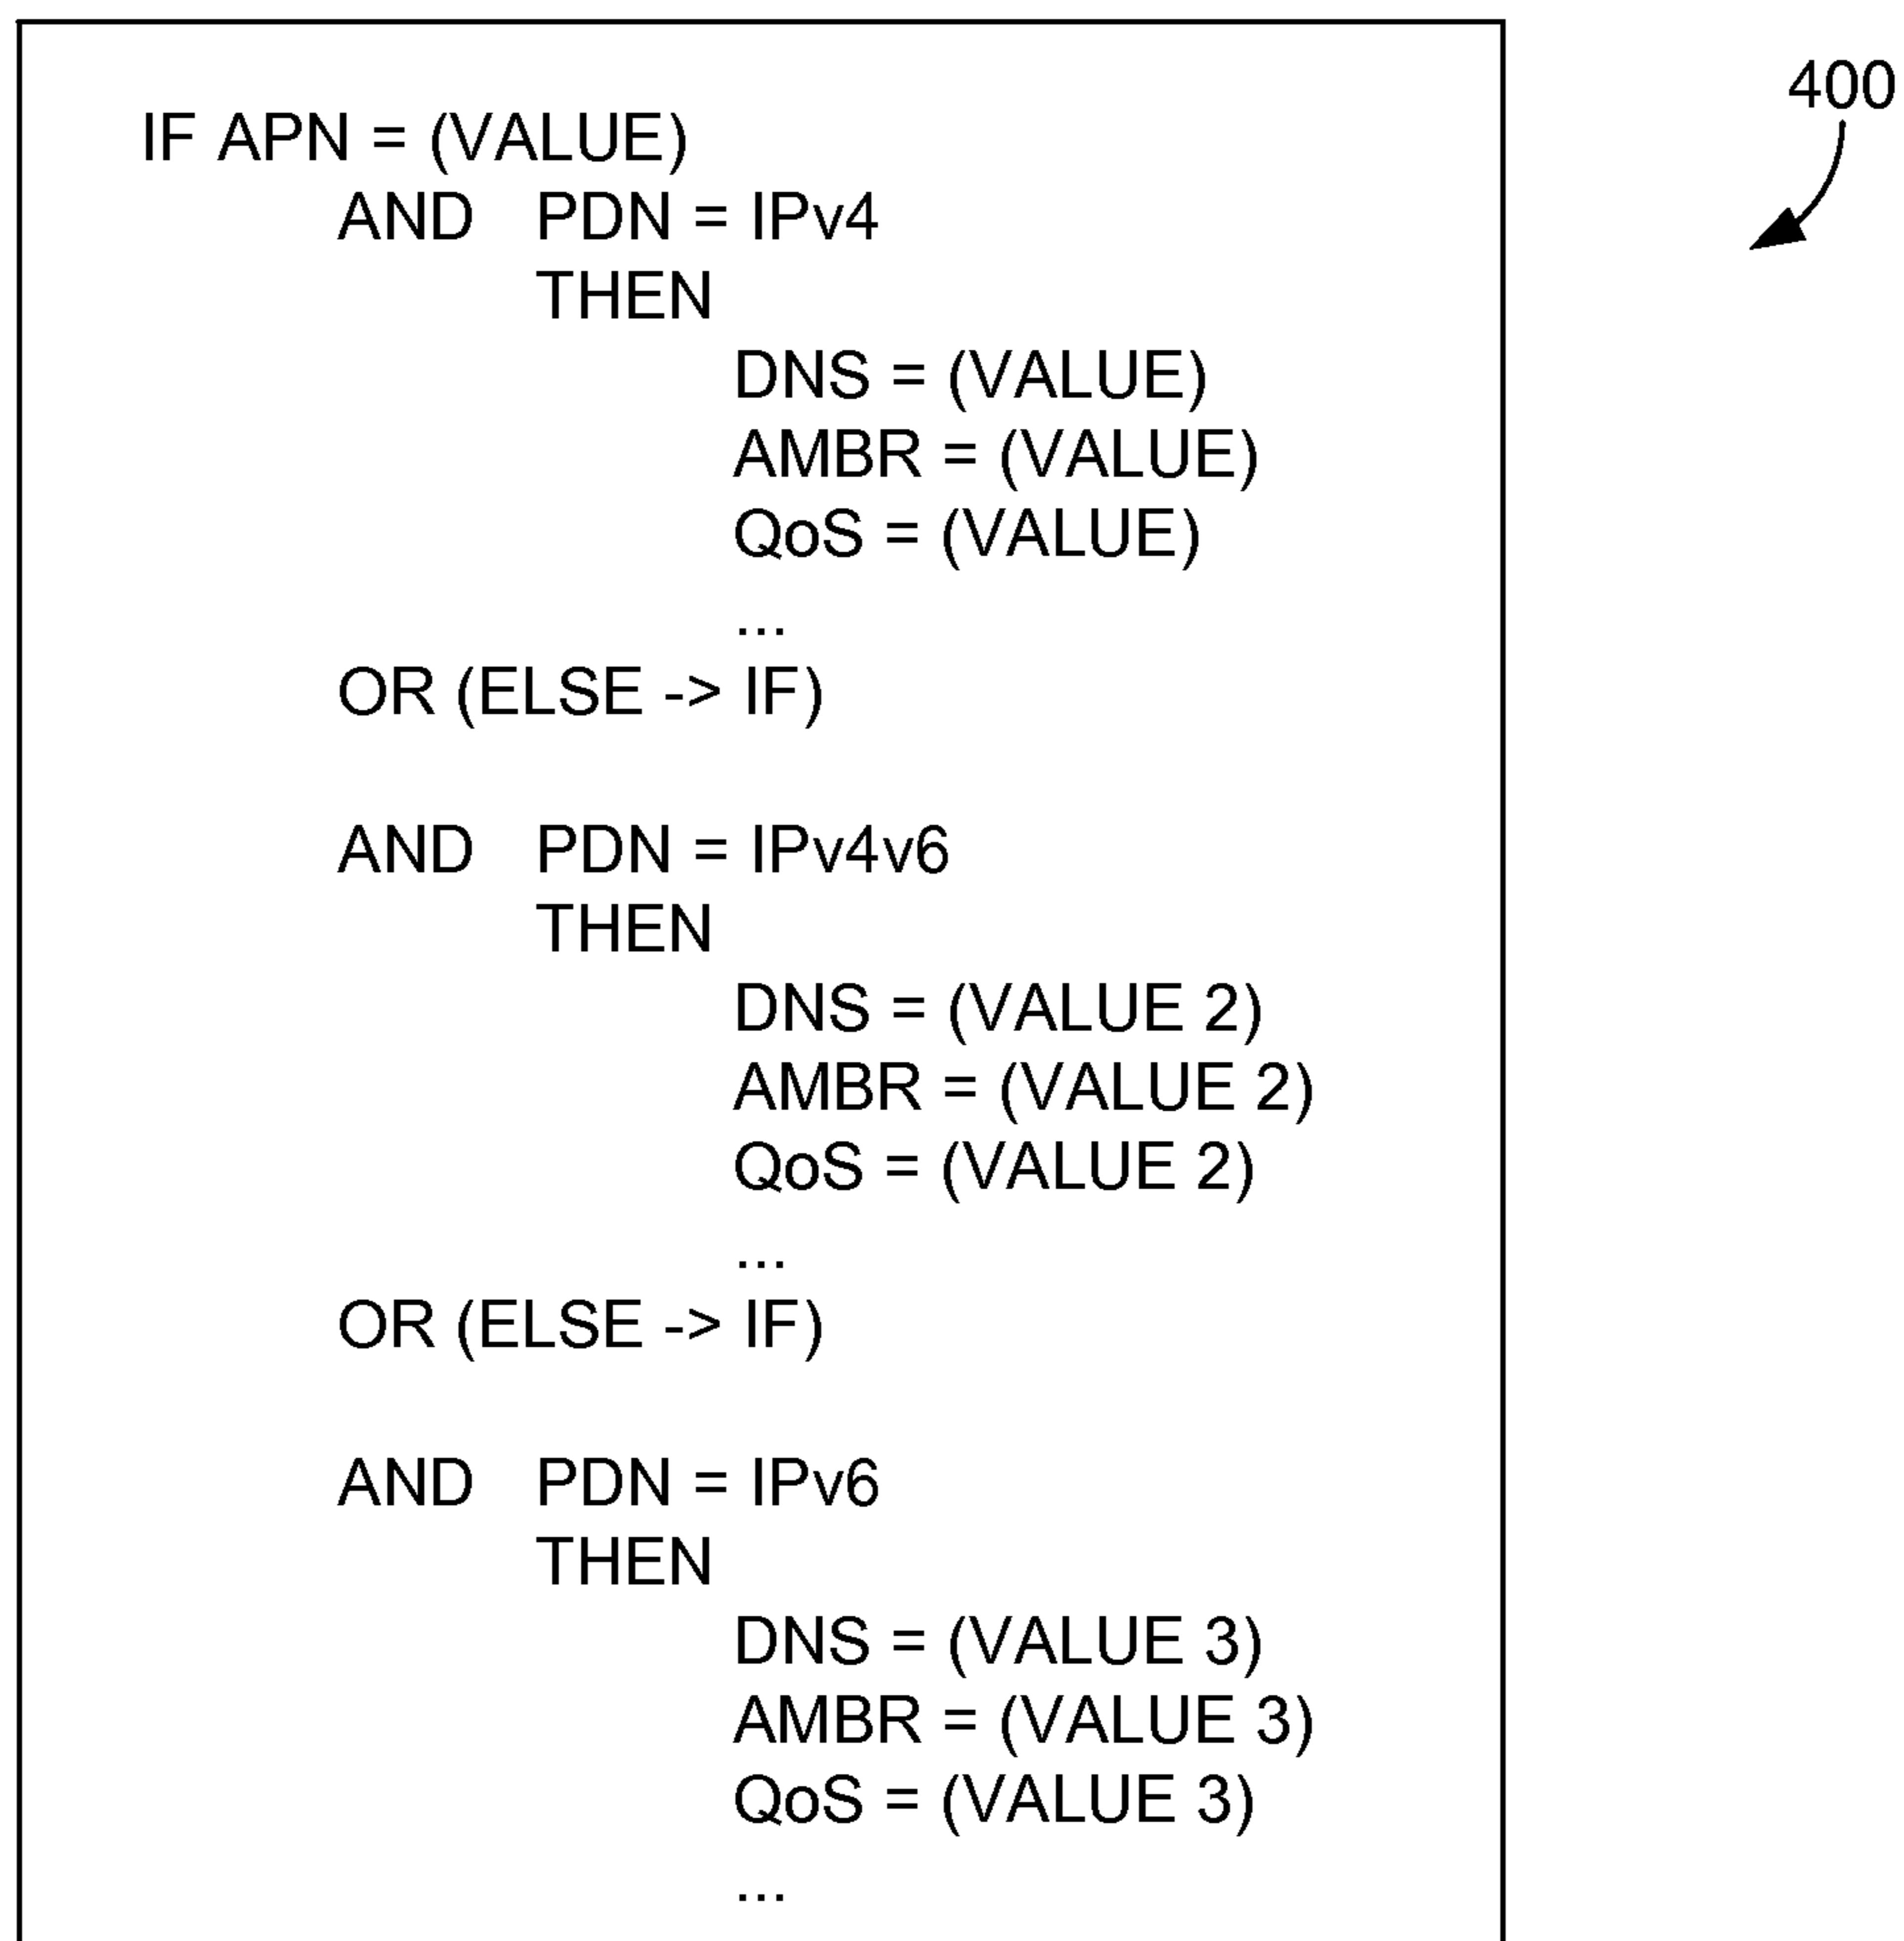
400

IF APN = (VALUE)
AND PDN = IPv4
THEN
DNS = (VALUE)
AMBR = (VALUE)
QoS = (VALUE)
...
OR (ELSE -> IF)

AND PDN = IPv4v6
THEN
DNS = (VALUE 2)
AMBR = (VALUE 2)
QoS = (VALUE 2)
...
OR (ELSE -> IF)

AND PDN = IPv6
THEN
DNS = (VALUE 3)
AMBR = (VALUE 3)
QoS = (VALUE 3)
...